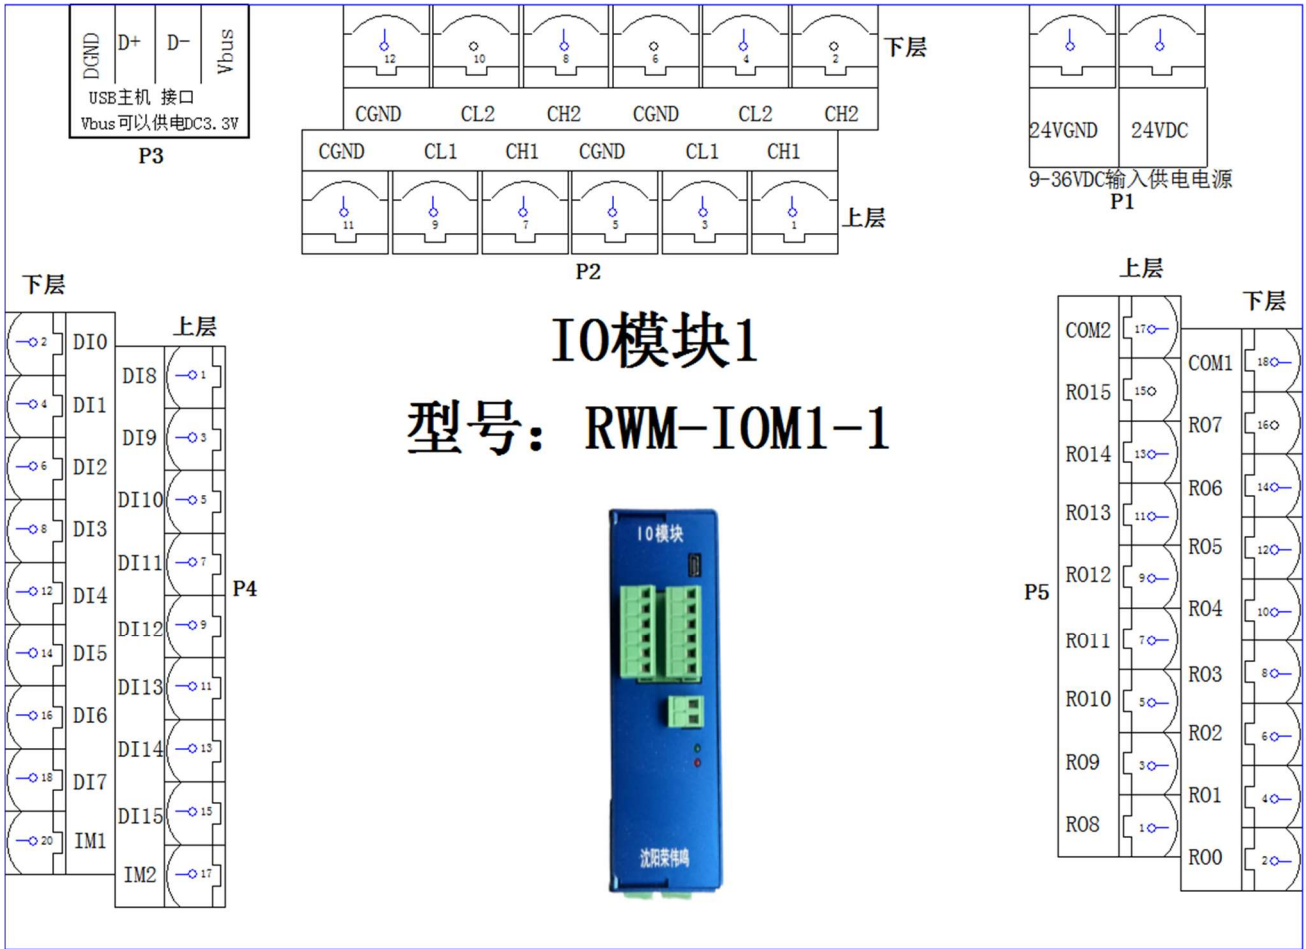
DGND D+ D- Vbus
USB主机 接口
Vbus可以供电DC3.3V
P3

12 10 8 6 4 2 下层
CGND CL2 CH2 CGND CL2 CH2
CGND CL1 CH1 CGND CL1 CH1
11 9 7 5 3 1 上层
P2

24VGND 24VDC
9-36VDC输入供电电源
P1

下层
2 DI0
4 DI1
6 DI2
8 DI3
12 DI4
14 DI5
16 DI6
18 DI7
20 IM1

上层
DI8 1
DI9 3
DI10 5
DI11 7
DI12 9
DI13 11
DI14 13
DI15 15
IM2 17
P4

IO模块1
型号：RWM-IOM1-1

IO模块
沈阳莱伟鸣

上层
COM2 17
RO15 15
RO14 13
RO13 11
RO12 9
RO11 7
RO10 5
RO9 3
RO8 1

下层
COM1 18
RO7 16
RO6 14
RO5 12
RO4 10
RO3 8
RO2 6
RO1 4
RO0 2
P5